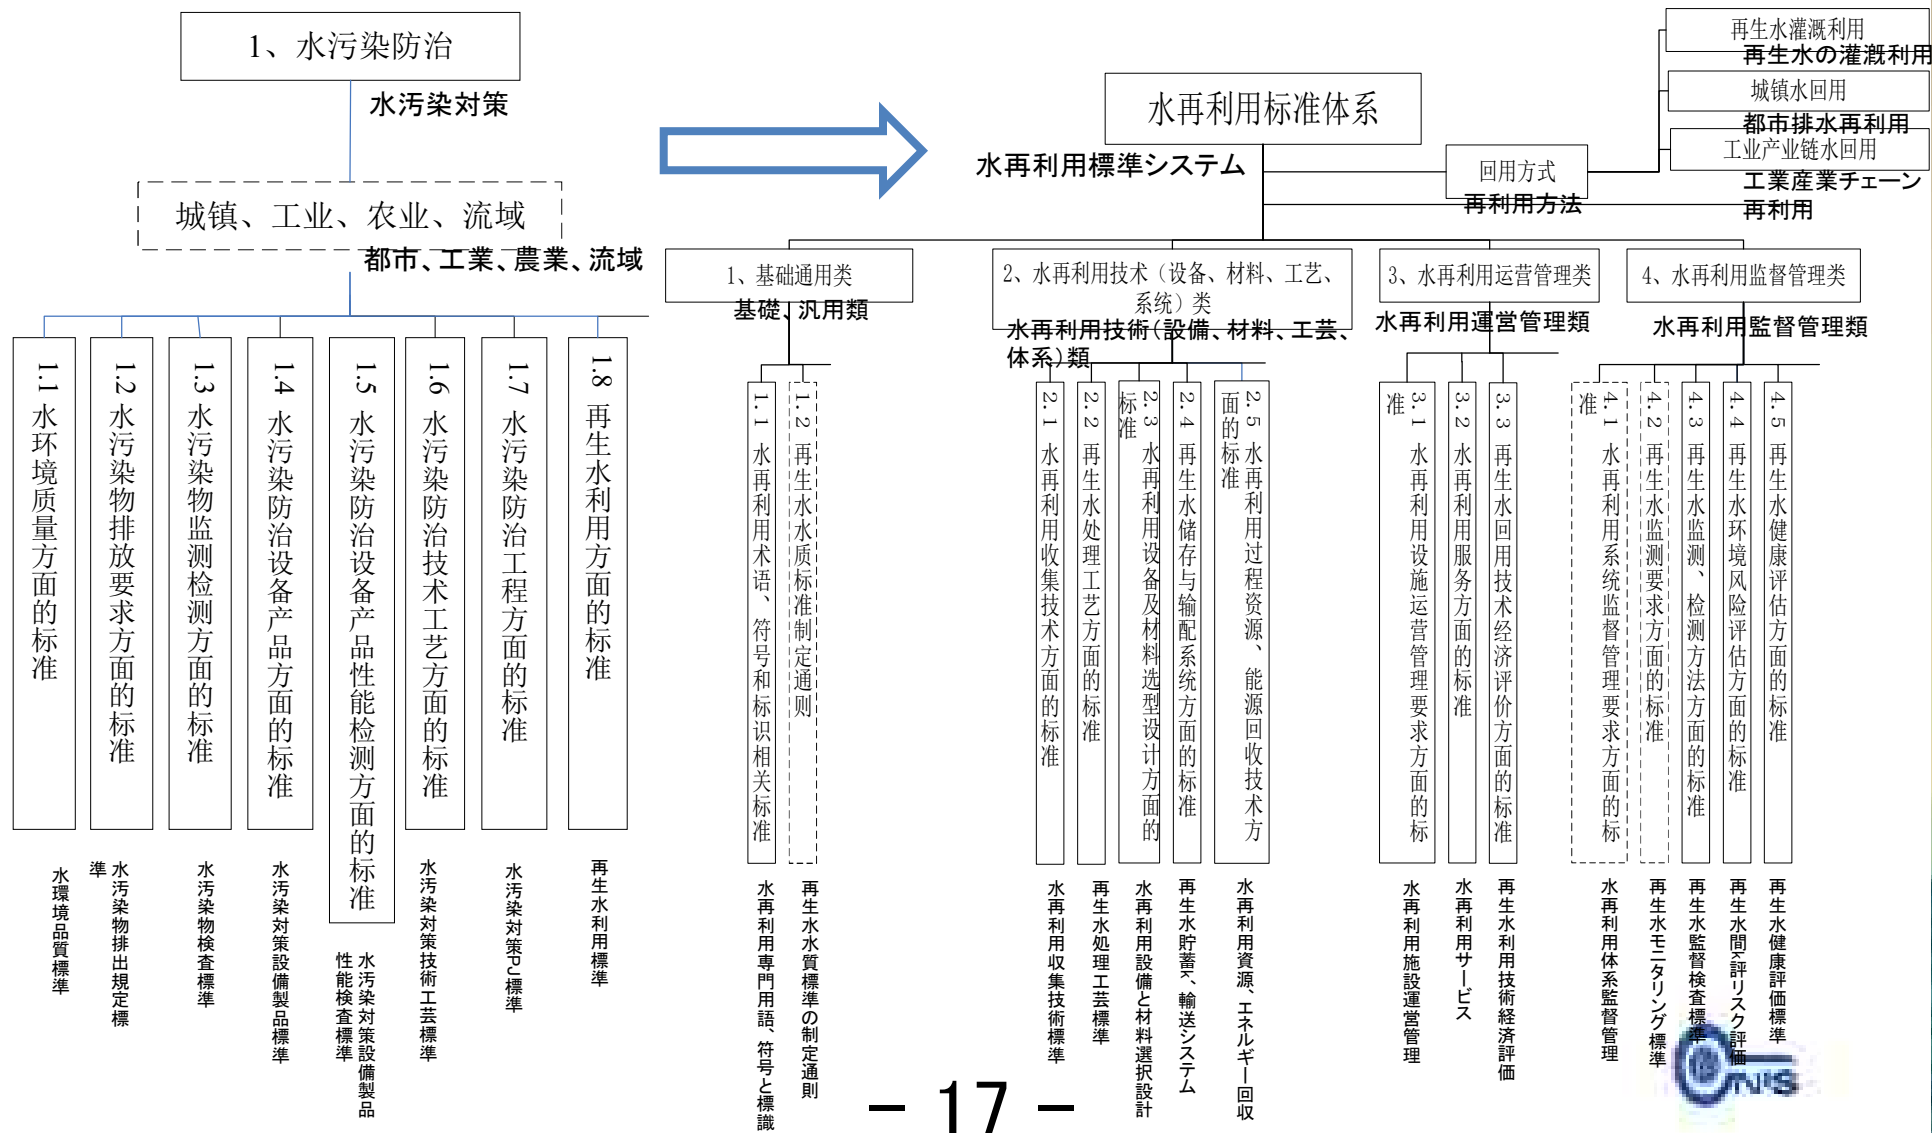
1、水污染防治
水汚染対策

城镇、工业、农业、流域
都市、工業、農業、流域

1.1 水环境质量方面的标准
水環境品質標準

1.2 水污染物排放要求方面的标准
水汚染物排出規定標準

1.3 水污染物监测检测方面的标准
水汚染物検査標準

1.4 水污染防治设备产品方面的标准
水汚染対策設備製品標準

1.5 水污染防治设备产品性能检测方面的标准
水汚染対策設備製品性能検査標準

1.6 水污染防治技术工艺方面的标准
水汚染対策技術工芸標準

1.7 水污染防治工程方面的标准
水汚染対策PJ標準

1.8 再生水利用方面的标准
再生水利用標準

水再利用标准体系
水再利用標準システム

回用方式
再利用方法

再生水灌溉利用
再生水の灌漑利用

城镇水回用
都市排水再利用

工业产业链水回用
工業産業チェーン再利用

1、基础通用类
基礎、汎用類

1.1 水再利用术语、符号和标识相关标准
水再利用専門用語、符号と標識

1.2 再生水水质标准制定通则
再生水水質標準の制定通則

2、水再利用技术（设备、材料、工艺、系统）类
水再利用技術(設備、材料、工芸、体系)類

2.1 水再利用收集技术方面的标准
水再利用収集技術標準

2.2 再生水处理工艺方面的标准
再生水処理工芸標準

2.3 水再利用设备及材料选型设计方面的标准
水再利用設備と材料選択設計

2.4 再生水储存与输配系统方面的标准
再生水貯蓄、輸送システム

2.5 水再利用过程资源、能源回收技术方面的标准
水再利用資源、エネルギー回収

3、水再利用运营管理类
水再利用運営管理類

3.1 水再利用设施运营管理要求方面的标准
水再利用施設運営管理

3.2 水再利用服务方面的标准
水再利用サービス

3.3 再生水回用技术经济评价方面的标准
再生水利用技術経済評価

4、水再利用监督管理类
水再利用監督管理類

4.1 水再利用系统监督管理要求方面的标准
水再利用体系監督管理

4.2 再生水监测要求方面的标准
再生水モニタリング標準

4.3 再生水监测、检测方法方面的标准
再生水監督検査標準

4.4 再生水环境风险评估方面的标准
再生水環境リスク評価

4.5 再生水健康评估方面的标准
再生水健康評価標準

- 17 -